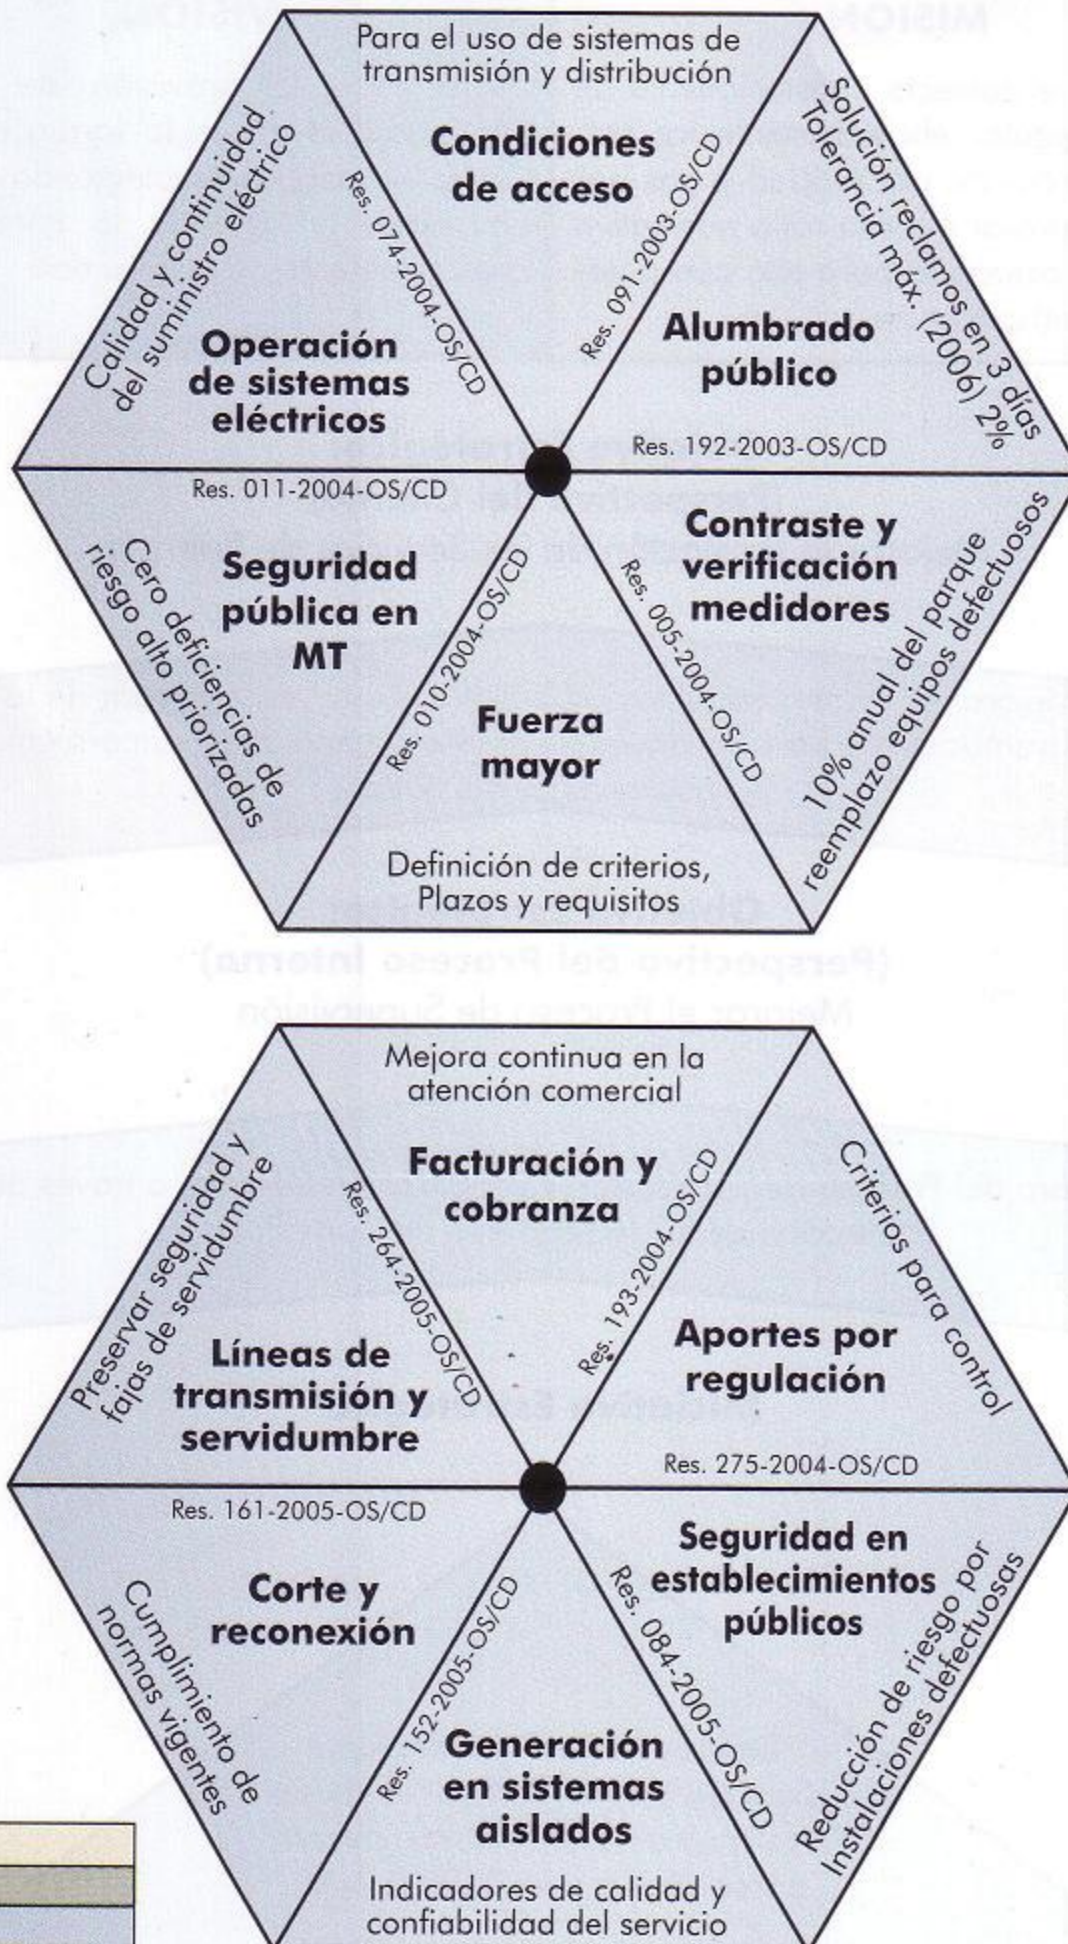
Para el uso de sistemas de transmisión y distribución

Condiciones de acceso

Res. 091-2003-OS/CD

Solución reclamos en 3 días Tolerancia máx. (2006) 2%

Alumbrado público

Res. 192-2003-OS/CD

Calidad y continuidad del suministro eléctrico

Res. 074-2004-OS/CD

Operación de sistemas eléctricos

Res. 011-2004-OS/CD

Cero deficiencias de riesgo alto priorizadas

Seguridad pública en MT

Res. 010-2004-OS/CD

Fuerza mayor

Definición de criterios, Plazos y requisitos

Res. 005-2004-OS/CD

Contraste y verificación medidores

10% anual del parque reemplazo equipos defectuosos

Mejora continua en la atención comercial

Facturación y cobranza

Res. 193-2004-OS/CD

Criterios para control

Aportes por regulación

Res. 275-2004-OS/CD

Preservar seguridad y fajas de servidumbre

Res. 264-2005-OS/CD

Líneas de transmisión y servidumbre

Res. 161-2005-OS/CD

Cumplimiento de normas vigentes

Corte y reconexión

Res. 152-2005-OS/CD

Generación en sistemas aislados

Indicadores de calidad y confiabilidad del servicio

Res. 084-2005-OS/CD

Seguridad en establecimientos públicos

Reducción de riesgo por Instalaciones defectuosas